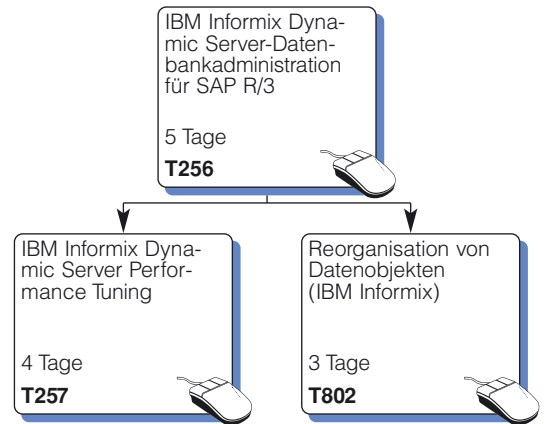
IBM Informix Dynamic Server-Datenbankadministration für SAP R/3

5 Tage

**T256**

IBM Informix Dynamic Server Performance Tuning

4 Tage

**T257**

Reorganisation von Datenobjekten (IBM Informix)

3 Tage

**T802**